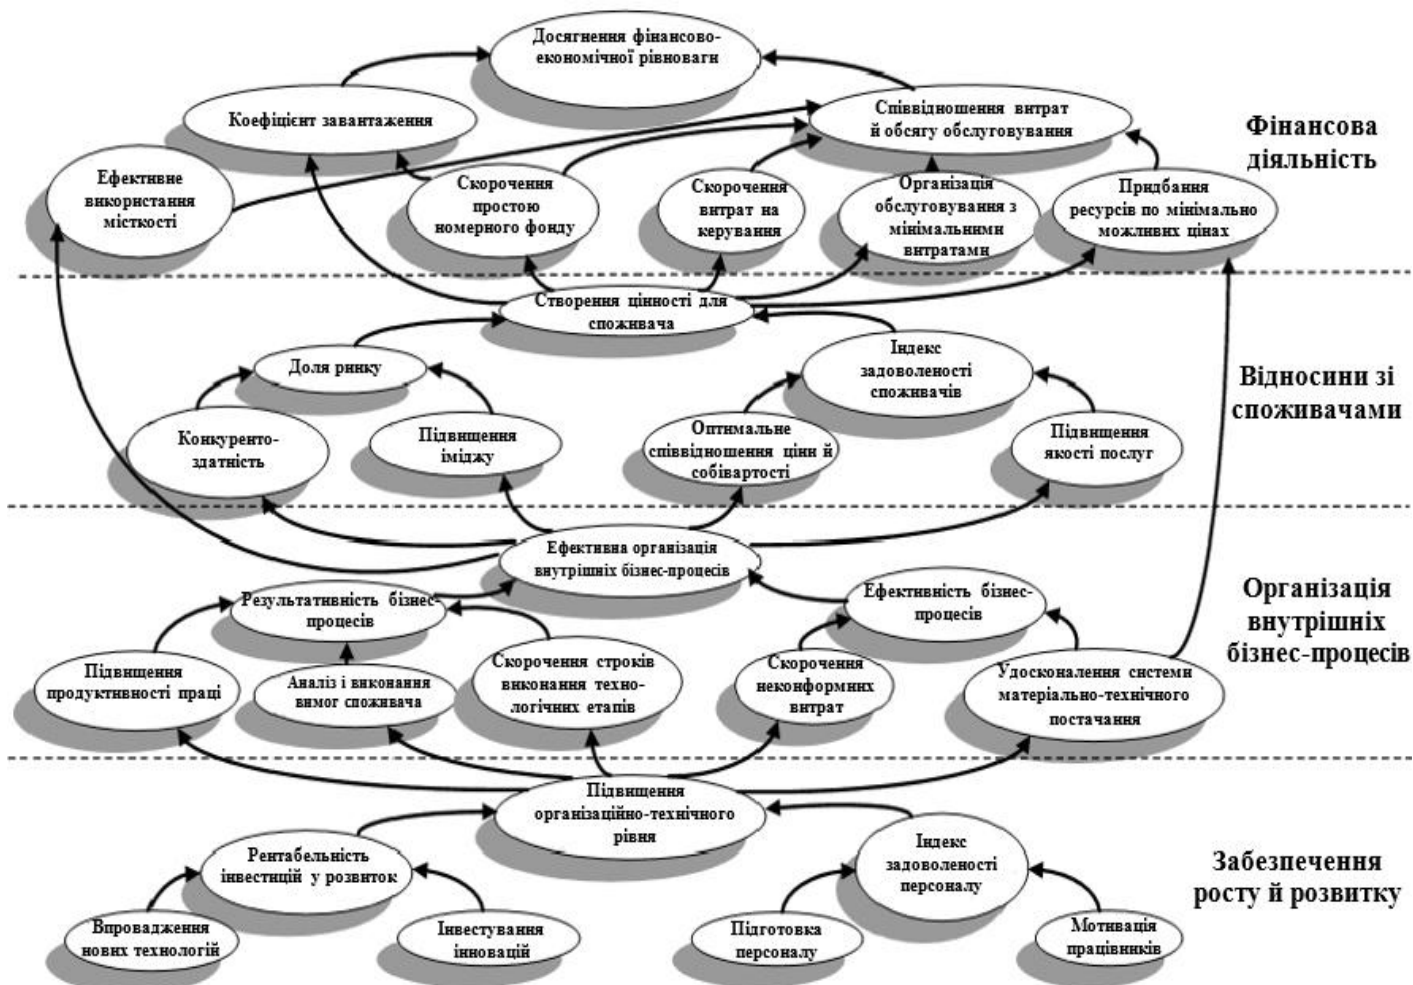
Досягнення фінансово-економічної рівноваги

Коефіцієнт завантаження

Співвідношення витрат й обсягу обслуговування

Фінансова діяльність

Ефективне використання місткості

Скорочення простою номерного фонду

Скорочення витрат на керування

Організація обслуговування з мінімальними витратами

Придбання ресурсів по мінімально можливих цінах

Створення цінності для споживача

Доля ринку

Індекс задоволеності споживачів

Відносини зі споживачами

Конкуренто-здатність

Підвищення іміджу

Оптимальне співвідношення ціни й собівартості

Підвищення якості послуг

Ефективна організація внутрішніх бізнес-процесів

Результативність бізнес-процесів

Ефективність бізнес-процесів

Організація внутрішніх бізнес-процесів

Підвищення продуктивності праці

Аналіз і виконання вимог споживача

Скорочення строків виконання техно-логічних етапів

Скорочення неконформних витрат

Удосконалення системи матеріально-технічного постачання

Підвищення організаційно-технічного рівня

Рентабельність інвестицій у розвиток

Індекс задоволеності персоналу

Забезпечення росту й розвитку

Впровадження нових технологій

Інвестування інновацій

Підготовка персоналу

Мотивація працівників